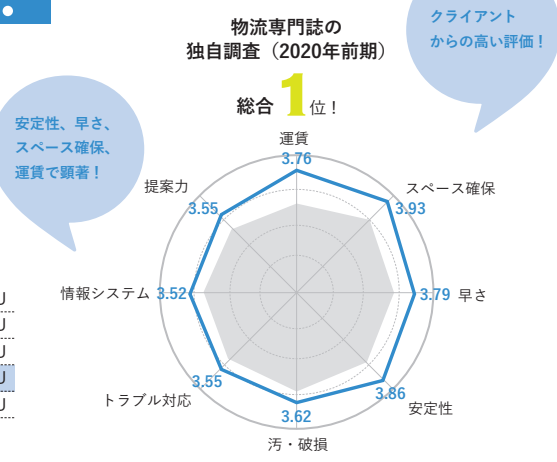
物流専門誌の
独自調査（2020年前期）

総合 1 位！

クライアント
からの高い評価！

安定性、早さ、
スペース確保、
運賃で顕著！

運賃
3.76

スペース確保
3.93

早さ
3.79

安定性
3.86

汚・破損
3.62

トラブル対応
3.55

情報システム
3.52

提案力
3.55

J
J
J
J
J